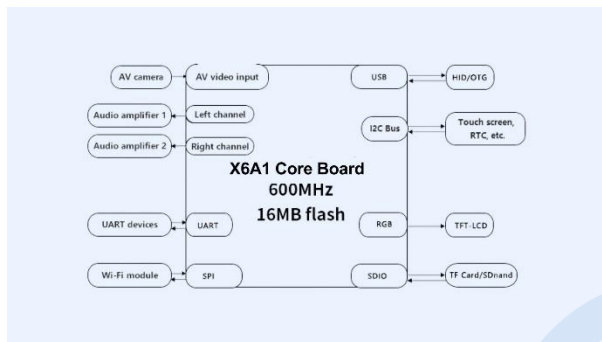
AV camera
AV video input
Audio amplifier 1
Left channel
Audio amplifier 2
Right channel
UART devices
UART
Wi-Fi module
SPI

X6A1 Core Board
600MHz
16MB flash

USB
HID/OTG
I2C Bus
Touch screen, RTC, etc.
RGB
TFT-LCD
SDIO
TF Card/SDnand